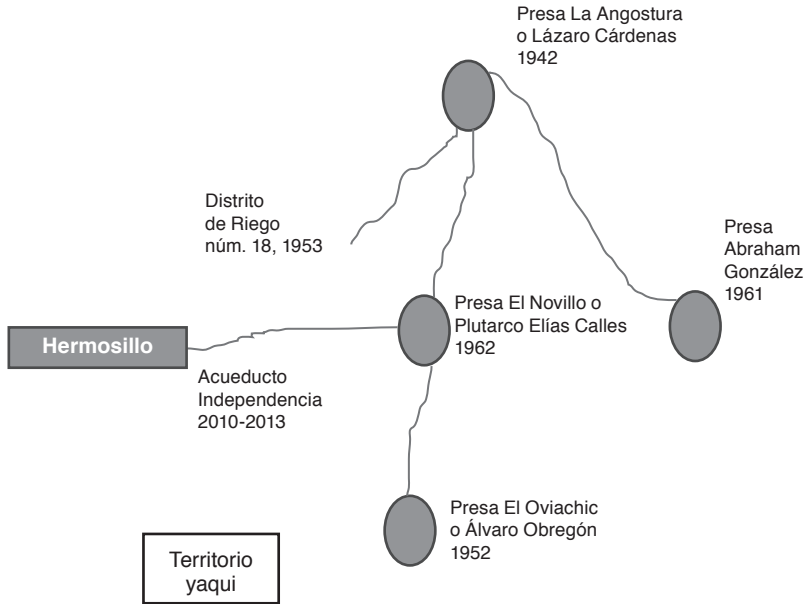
Presa La Angostura
o Lázaro Cárdenas
1942

Distrito
de Riego
núm. 18, 1953

Presa
Abraham
González
1961

Hermosillo

Presa El Novillo o
Plutarco Elías Calles
1962

Acueducto
Independencia
2010-2013

Presa El Oviachic
o Álvaro Obregón
1952

Territorio
yaqui